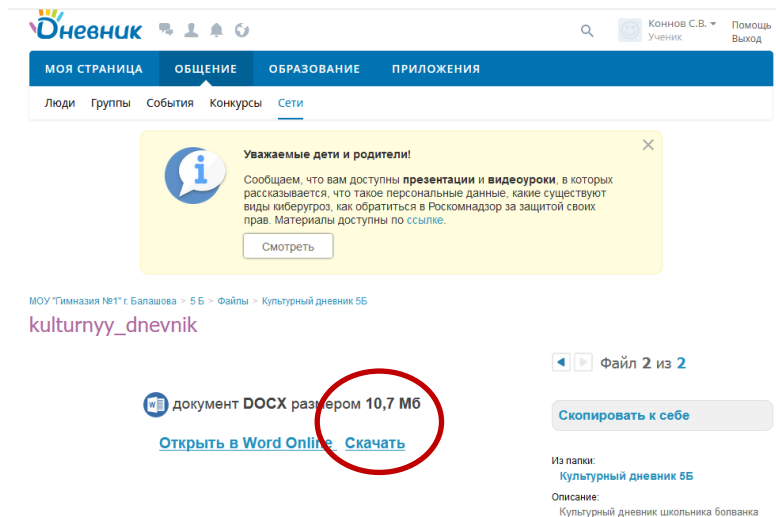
Дневник

Коннов С.В.
Ученик

Помощь
Выход

МОЯ СТРАНИЦА ОБЩЕНИЕ ОБРАЗОВАНИЕ ПРИЛОЖЕНИЯ

Люди Группы События Конкурсы Сети

Уважаемые дети и родители!

Сообщаем, что вам доступны презентации и видеоуроки, в которых рассказывается, что такое персональные данные, какие существуют виды киберугроз, как обратиться в Роскомнадзор за защитой своих прав. Материалы доступны по ссылке.

Смотреть

МОУ "Гимназия №1" г. Балашова > 5 Б > Файлы > Культурный дневник 5Б

kulturnyy_dnevnik

Файл 2 из 2

документ DOCX размером 10,7 Мб

Открыть в Word Online Скачать

Скопировать к себе

Из папки:
Культурный дневник 5Б

Описание:
Культурный дневник школьника болванка